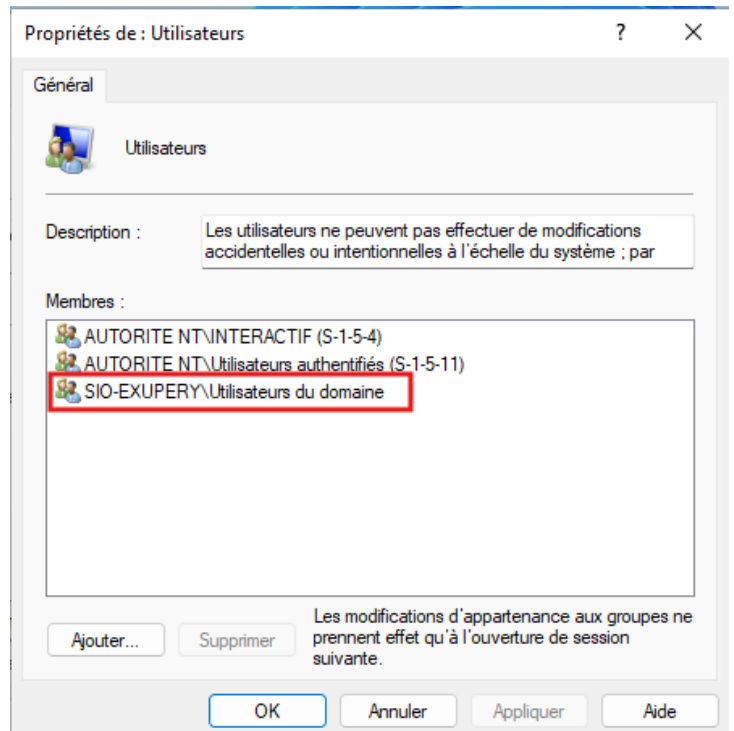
Propriétés de : Utilisateurs

?

X

Général

Utilisateurs

Description :

Les utilisateurs ne peuvent pas effectuer de modifications accidentelles ou intentionnelles à l'échelle du système ; par

Membres :

AUTORITE NT\INTERACTIF (S-1-5-4)
AUTORITE NT\Utilisateurs authentifiés (S-1-5-11)
SIO-EXUPERY\Utilisateurs du domaine

Ajouter...

Supprimer

Les modifications d'appartenance aux groupes ne prennent effet qu'à l'ouverture de session suivante.

OK

Annuler

Appliquer

Aide